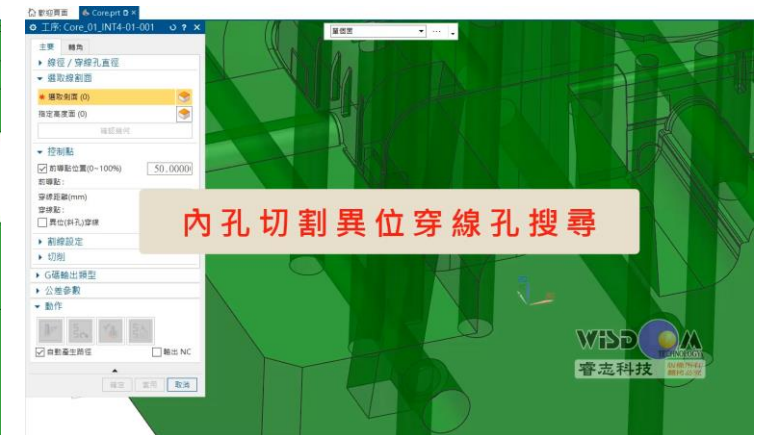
歡迎頁面 Core.prt ×

工序: Core_01_INT4-01-001

主要 轉角

線徑 / 穿線孔直徑

選取線割面

選取側面 (0)

指定高度面 (0)

確認線壁

控制點

前導點位置(0~100%) 50.0000

前導點:

穿線距離(mm)

穿線點:

異位(斜孔)穿線

割線設定

切削

G碼輸出類型

公差參數

動作

自動產生路徑

輸出 NC

確定 套用 取消

單個面

內孔切割異位穿線孔搜尋

WISDOM

睿志科技